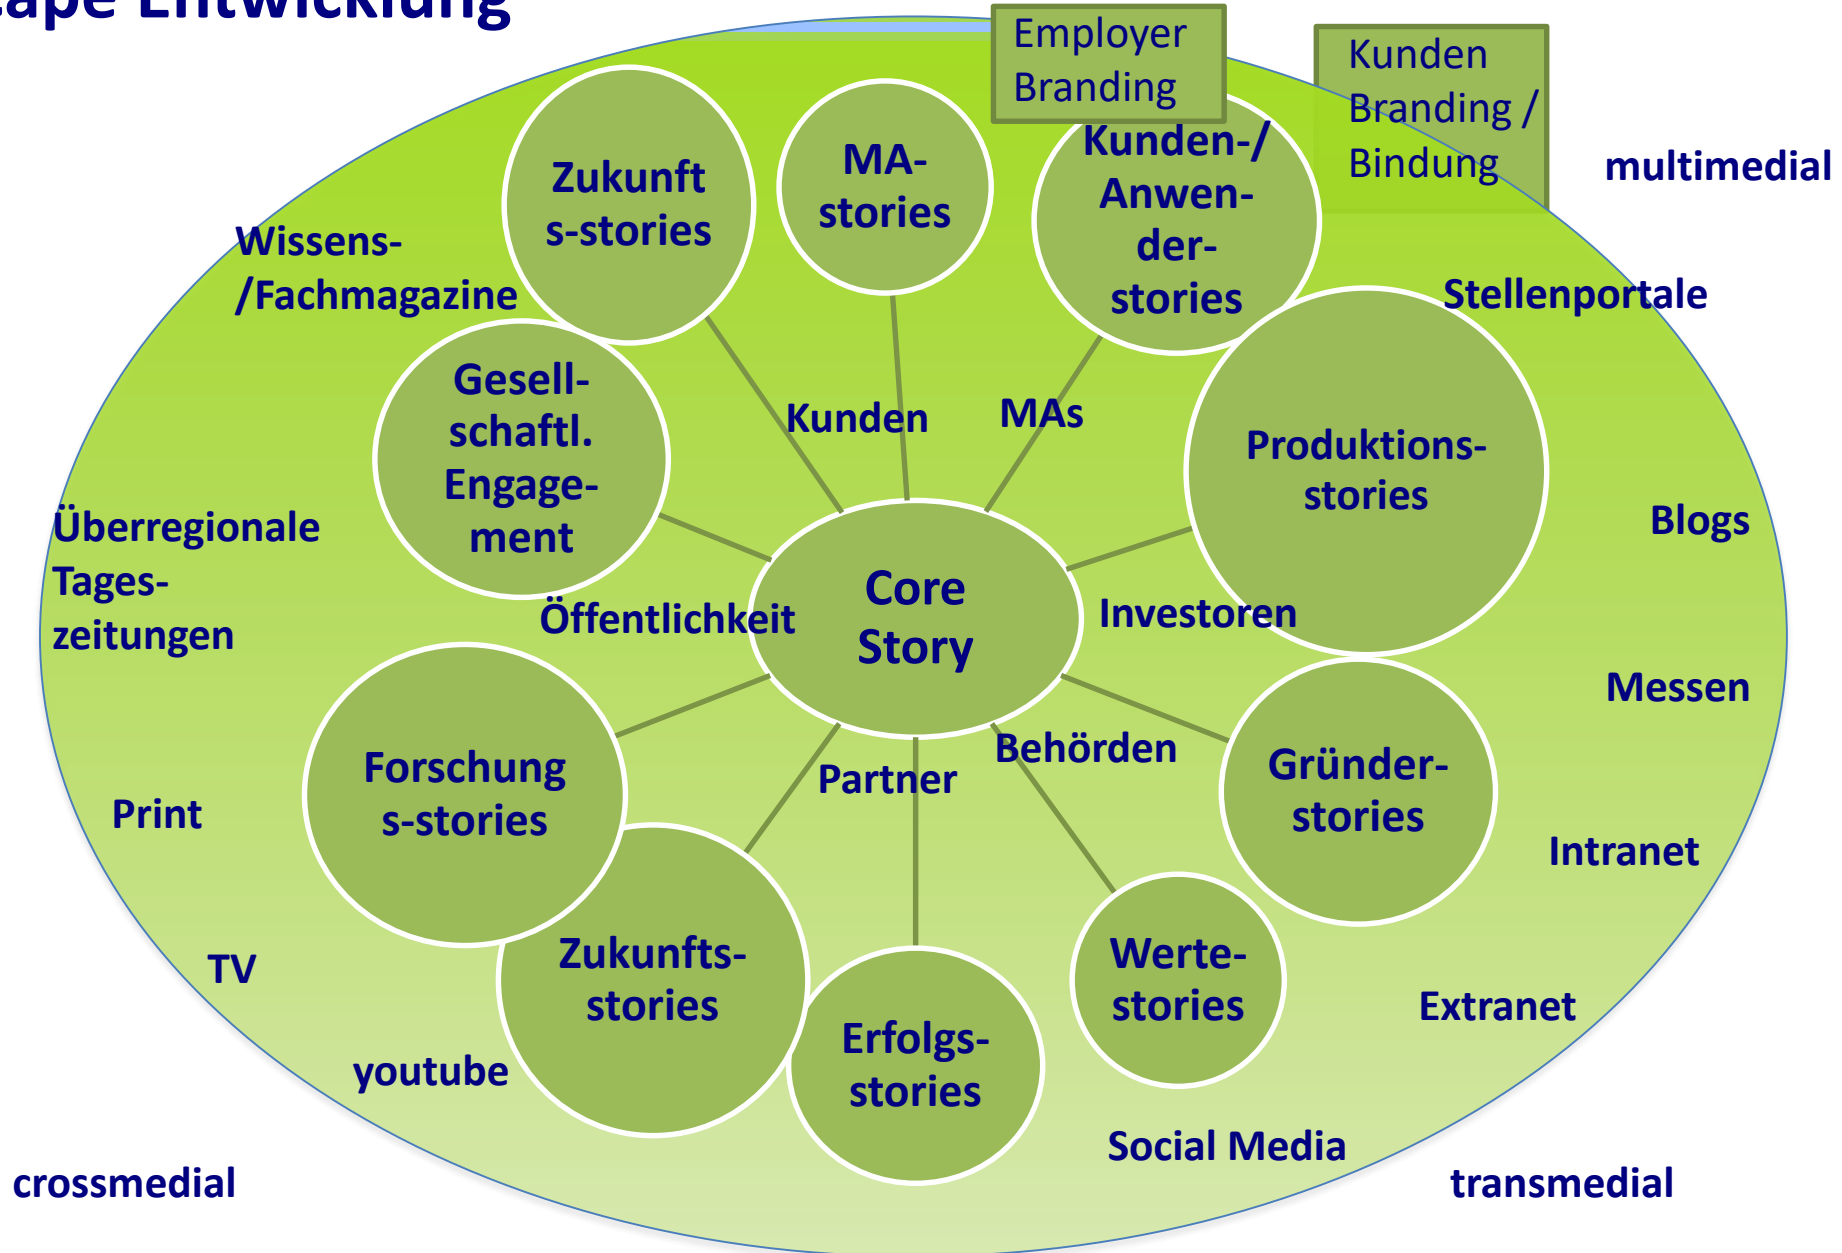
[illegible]ape Entwicklung

Employer Branding

Kunden Branding / Bindung

multimedial

Zukunft s-stories

MA-stories

Kunden-/ Anwen-der-stories

Wissens-/Fachmagazine

Stellenportale

Gesell-schaftl. Engage-ment

Kunden

MAs

Produktions-stories

Blogs

Überregionale Tages-zeitungen

Öffentlichkeit

Core Story

Investoren

Messen

Forschung s-stories

Partner

Behörden

Gründer-stories

Print

Intranet

Zukunfts-stories

Werte-stories

TV

Erfolgs-stories

Extranet

youtube

Social Media

crossmedial

transmedial